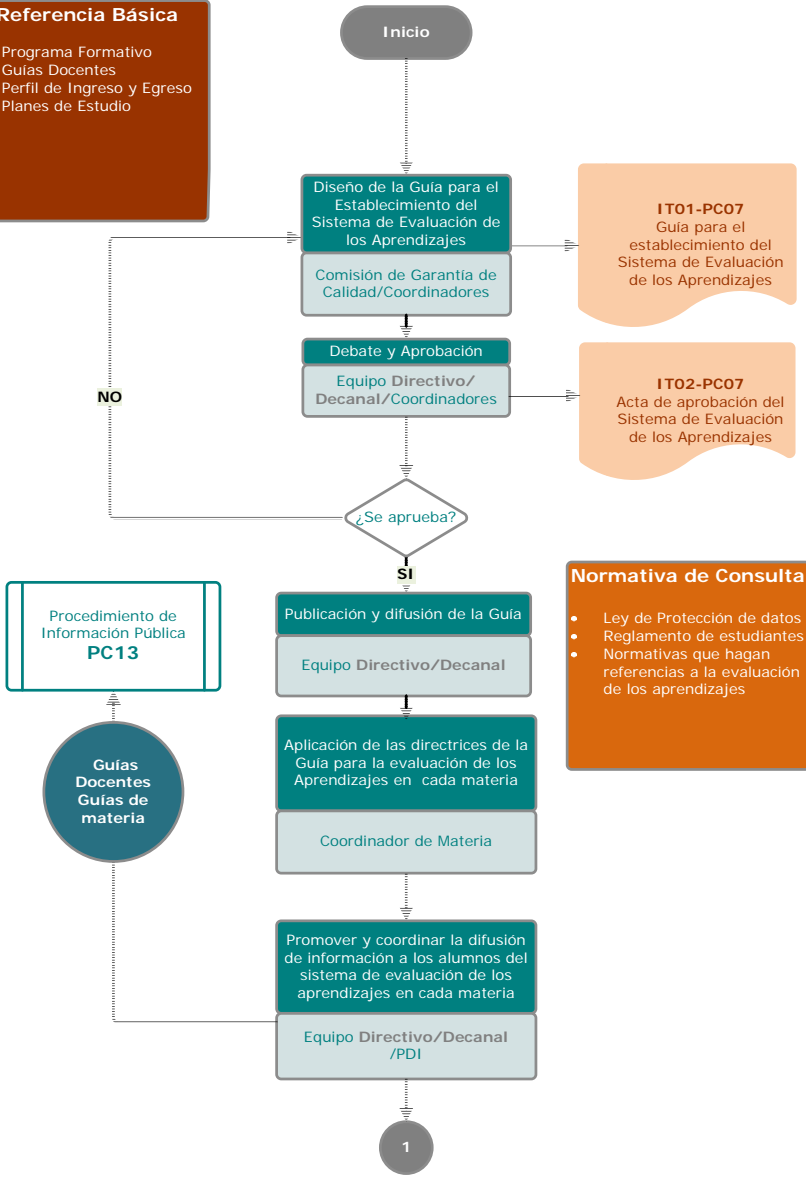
Referencia Básica

Programa Formativo
Guías Docentes
Perfil de Ingreso y Egreso
Planes de Estudio

Inicio

Diseño de la Guía para el Establecimiento del Sistema de Evaluación de los Aprendizajes

Comisión de Garantía de Calidad/Coordinadores

IT01-PC07
Guía para el establecimiento del Sistema de Evaluación de los Aprendizajes

Debate y Aprobación

Equipo Directivo/ Decanal/Coordinadores

IT02-PC07
Acta de aprobación del Sistema de Evaluación de los Aprendizajes

NO

¿Se aprueba?

SI

Procedimiento de Información Pública
PC13

Publicación y difusión de la Guía

Equipo Directivo/Decanal

Normativa de Consulta

- Ley de Protección de datos
- Reglamento de estudiantes
- Normativas que hagan referencias a la evaluación de los aprendizajes

Guías Docentes Guías de materia

Aplicación de las directrices de la Guía para la evaluación de los Aprendizajes en cada materia

Coordinador de Materia

Promover y coordinar la difusión de información a los alumnos del sistema de evaluación de los aprendizajes en cada materia

Equipo Directivo/Decanal /PDI

1